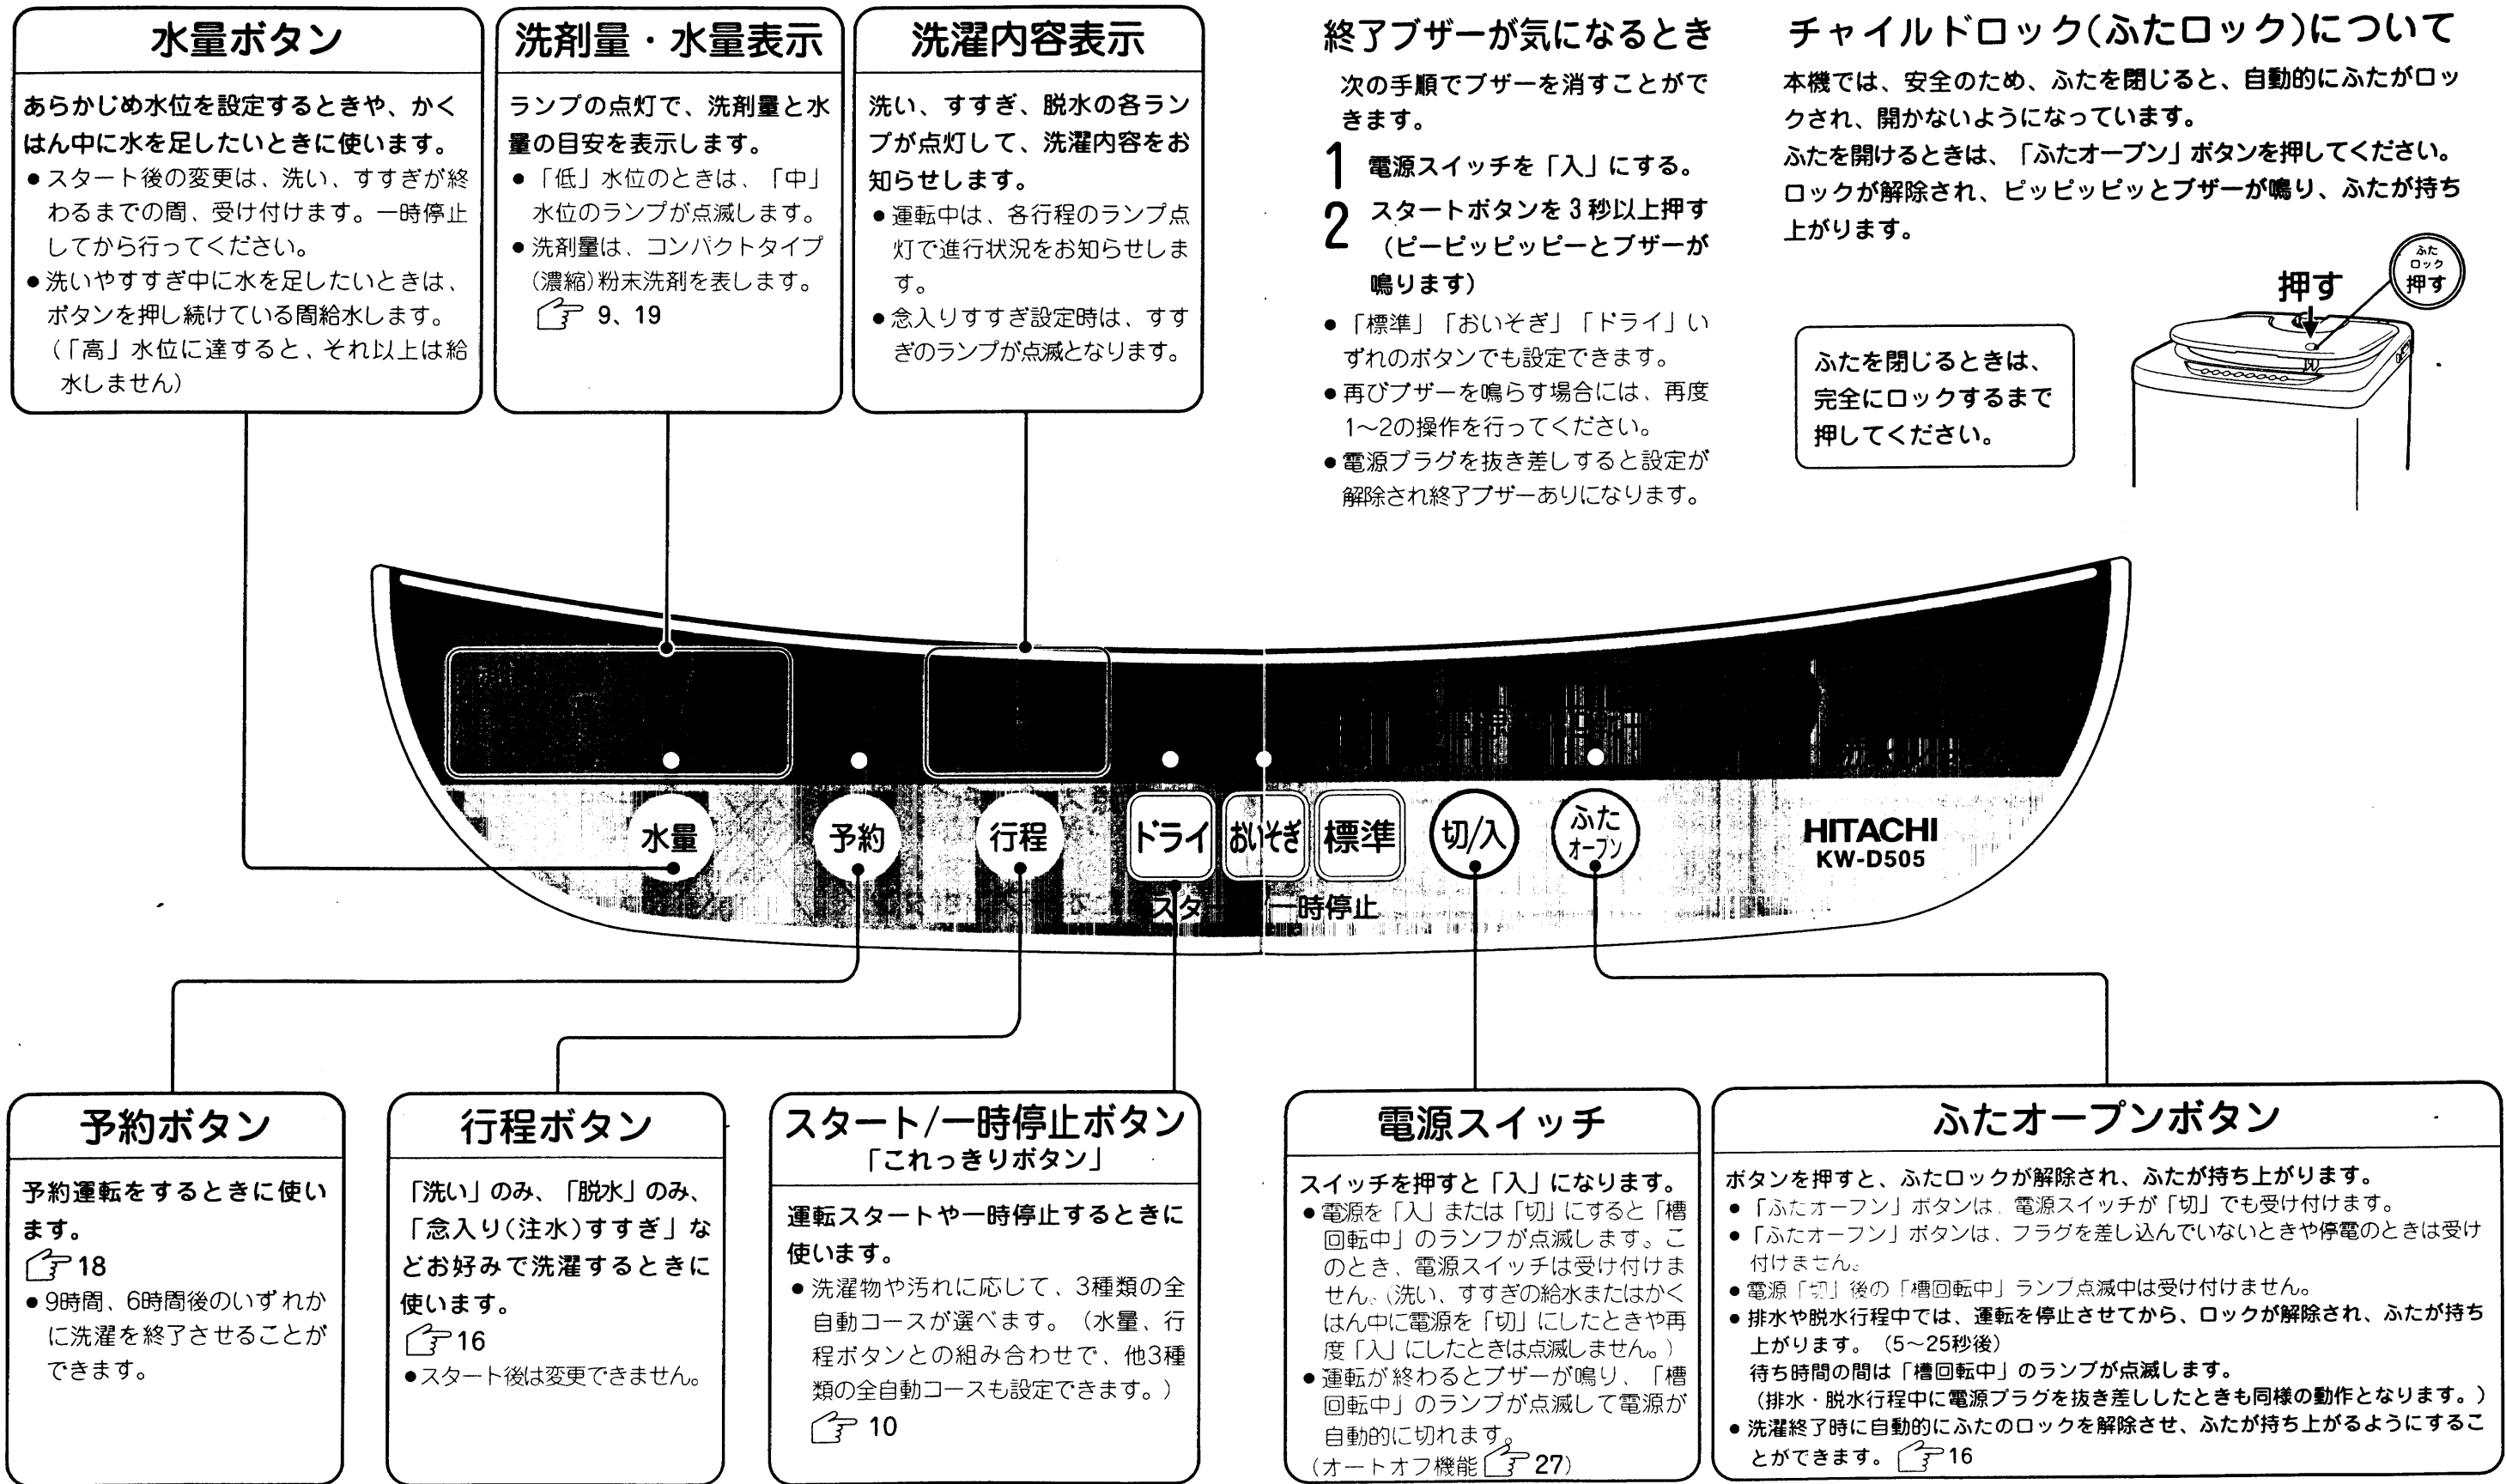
水量ボタン

あらかじめ水位を設定するときや、かくはん中に水を足したいときに使います。
● スタート後の変更は、洗い、すすぎが終わるまでの間、受け付けます。一時停止してから行ってください。
● 洗いやすすぎ中に水を足したいときは、ボタンを押し続けている間給水します。（「高」水位に達すると、それ以上は給水しません）

洗剤量・水量表示

ランプの点灯で、洗剤量と水量の目安を表示します。
● 「低」水位のときは、「中」水位のランプが点滅します。
● 洗剤量は、コンパクトタイプ(濃縮)粉末洗剤を表します。
☞ 9、19

洗濯内容表示

洗い、すすぎ、脱水の各ランプが点灯して、洗濯内容をお知らせします。
● 運転中は、各行程のランプ点灯で進行状況をお知らせします。
● 念入りすすぎ設定時は、すすぎのランプが点滅となります。

終了ブザーが気になるとき

次の手順でブザーを消すことができます。
1 電源スイッチを「入」にする。
2 スタートボタンを 3 秒以上押す（ピーピッピッピーとブザーが鳴ります）
● 「標準」「おいそぎ」「ドライ」いずれのボタンでも設定できます。
● 再びブザーを鳴らす場合には、再度1~2の操作を行ってください。
● 電源プラグを抜き差しすると設定が解除され終了ブザーありになります。

チャイルドロック(ふたロック)について

本機では、安全のため、ふたを閉じると、自動的にふたがロックされ、開かないようになっています。
ふたを開けるときは、「ふたオープン」ボタンを押してください。
ロックが解除され、ピッピッピッとブザーが鳴り、ふたが持ち上がります。

押す
ふた ロック 押す

ふたを閉じるときは、完全にロックするまで押してください。

水量 予約 行程 ドライ おいそぎ 標準 切/入 ふた オープン
スタート 一時停止
HITACHI
KW-D505

予約ボタン

予約運転をするときに使います。
☞ 18
● 9時間、6時間後のいずれかに洗濯を終了させることができます。

行程ボタン

「洗い」のみ、「脱水」のみ、「念入り(注水)すすぎ」などお好みで洗濯するときに使います。
☞ 16
● スタート後は変更できません。

スタート/一時停止ボタン
「これっきりボタン」

運転スタートや一時停止するときに使います。
● 洗濯物や汚れに応じて、3種類の全自動コースが選べます。（水量、行程ボタンとの組み合わせで、他3種類の全自動コースも設定できます。）
☞ 10

電源スイッチ

スイッチを押すと「入」になります。
● 電源を「入」または「切」にすると「槽回転中」のランプが点滅します。このとき、電源スイッチは受け付けません。（洗い、すすぎの給水またはかくはん中に電源を「切」にしたときや再度「入」にしたときは点滅しません。）
● 運転が終わるとブザーが鳴り、「槽回転中」のランプが点滅して電源が自動的に切れます。
（オートオフ機能 ☞ 27）

ふたオープンボタン

ボタンを押すと、ふたロックが解除され、ふたが持ち上がります。
● 「ふたオープン」ボタンは、電源スイッチが「切」でも受け付けます。
● 「ふたオープン」ボタンは、フラグを差し込んでいないときや停電のときは受け付けません。
● 電源「切」後の「槽回転中」ランプ点滅中は受け付けません。
● 排水や脱水行程中では、運転を停止させてから、ロックが解除され、ふたが持ち上がります。（5~25秒後）
待ち時間の間は「槽回転中」のランプが点滅します。
（排水・脱水行程中に電源プラグを抜き差ししたときも同様の動作となります。）
● 洗濯終了時に自動的にふたのロックを解除させ、ふたが持ち上がるようにすることができます。☞ 16